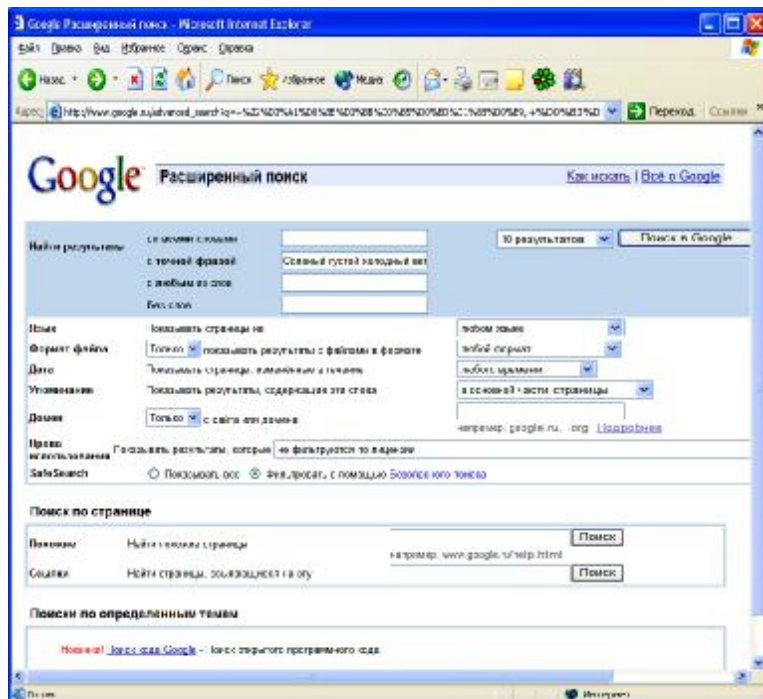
Google Расширенный поиск - Microsoft Internet Explorer

Файл Правка Вид Избранное Сервис Справка

Назад Поиск Избранное Медиа

Адрес http://www.google.ru/advanced_search?q=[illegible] Переход Ссылки

Google Расширенный поиск

Как искать | Всё о Google

Найти результаты

со всеми словами

с точной фразой Сохраняй густой холодный вет

с любым из слов

без слов

10 результатов

Поиск в Google

Язык Показывать страницы на любом языке

Формат файла Только показывать результаты с файлами в формате любой формат

Дата Показывать страницы, измененные в течение любого времени

Упоминания Показывать результаты, содержащие эти слова в основной части страницы

Домен Только с сайта или домена

например, google.ru, .org Подробнее

Права использования Показывать результаты, которые не фильтруются по лицензии

SafeSearch Показывать все Фильтровать с помощью SafeSearch

Поиск по странице

Похожие Найти похожие страницы

например, www.google.ru/help.html

Поиск

Ссылки Найти страницы, ссылающиеся на эту

Поиск

Поиски по определенным темам

Новинка! Поиск кода Google - Поиск открытого программного кода

Готово

Интернет